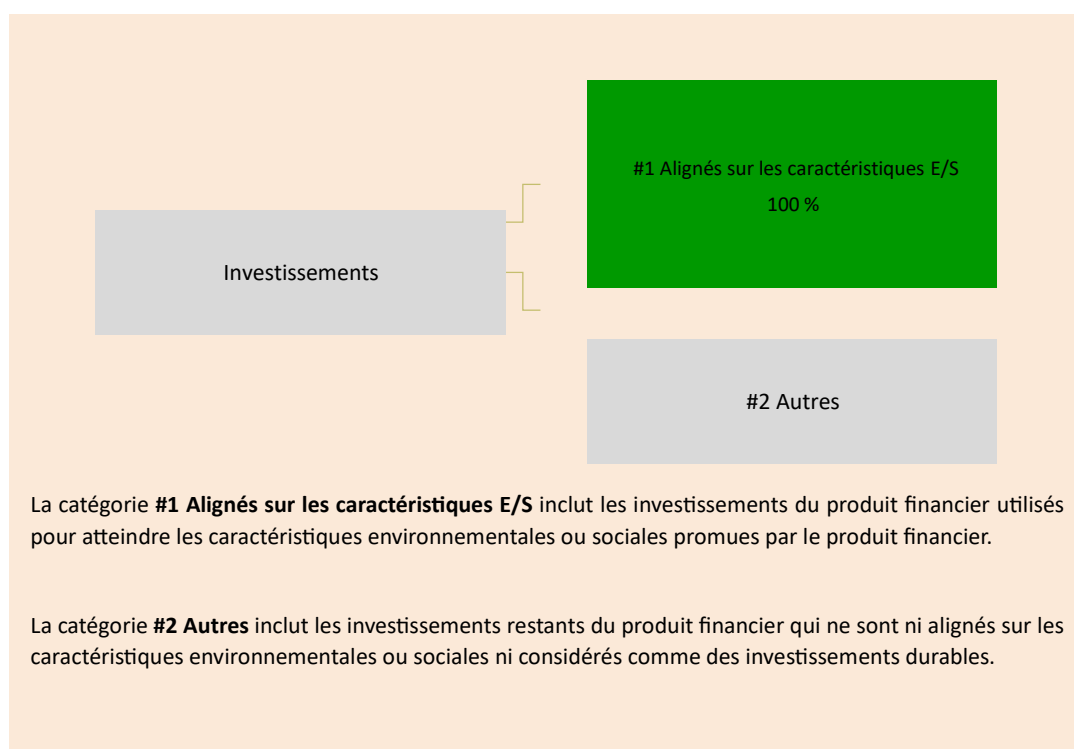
Investissements

#1 Alignés sur les caractéristiques E/S
100 %

#2 Autres

La catégorie **#1 Alignés sur les caractéristiques E/S** inclut les investissements du produit financier utilisés pour atteindre les caractéristiques environnementales ou sociales promues par le produit financier.

La catégorie **#2 Autres** inclut les investissements restants du produit financier qui ne sont ni alignés sur les caractéristiques environnementales ou sociales ni considérés comme des investissements durables.